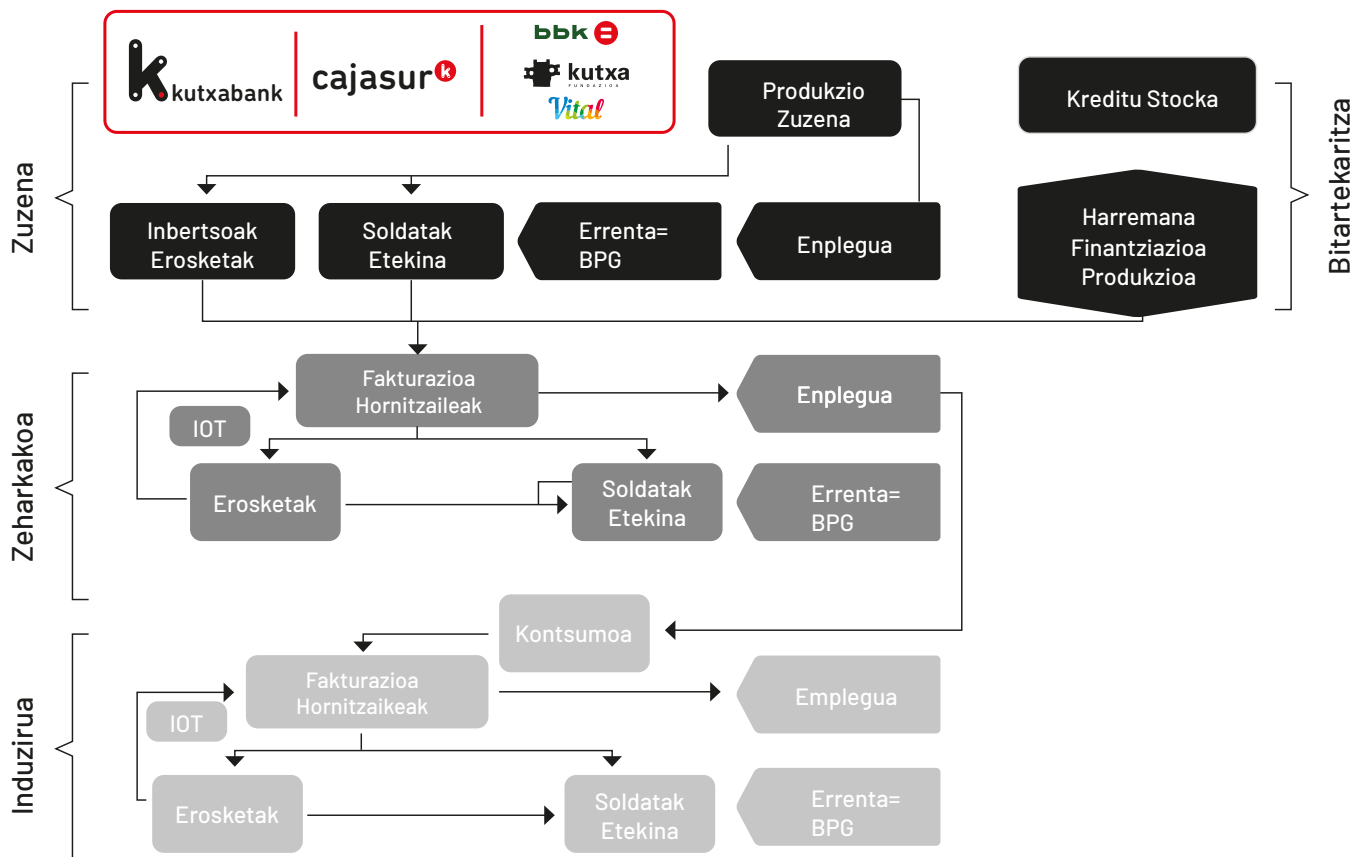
kutxabank
cajasur
bbk
kutxa
FUNDAZIOA
Vital

Produkzio Zuzena

Kreditu Stocka

Zuzena

Inbertsoak Erosketak

Soldatak Etekina

Errenta= BPG

Enplegua

Harremana Finantziazioa Produkzioa

Bitartekaritza

Zeharkakoa

Fakturazioa Hornitzaileak

Enplegua

IOT

Erosketak

Soldatak Etekina

Errenta= BPG

Kontsumoa

Induzirua

Fakturazioa Hornitzaikeak

Emplegua

IOT

Erosketak

Soldatak Etekina

Errenta= BPG